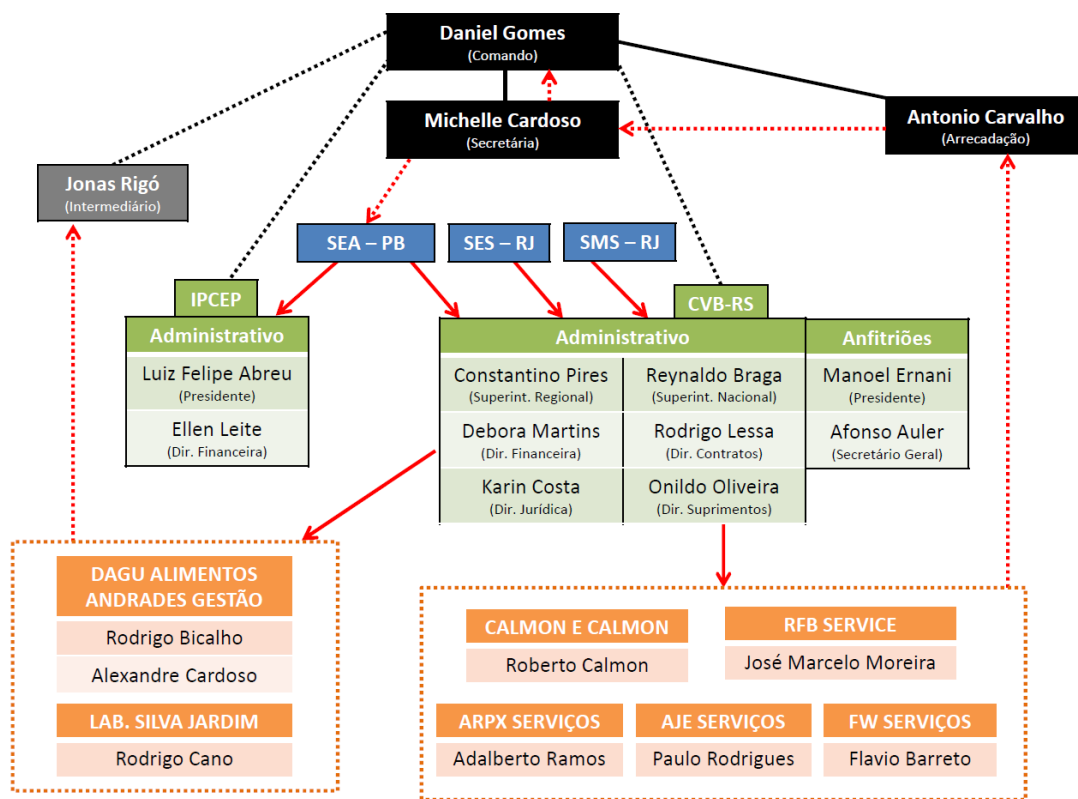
Daniel Gomes
(Comando)

Michelle Cardoso
(Secretária)

Antonio Carvalho
(Arrecadação)

Jonas Rigó
(Intermediário)

SEA – PB

SES – RJ

SMS – RJ

IPCEP

Administrativo

Luiz Felipe Abreu
(Presidente)

Ellen Leite
(Dir. Financeira)

CVB-RS

Administrativo

Constantino Pires
(Superint. Regional)

Reynaldo Braga
(Superint. Nacional)

Debora Martins
(Dir. Financeira)

Rodrigo Lessa
(Dir. Contratos)

Karin Costa
(Dir. Jurídica)

Onildo Oliveira
(Dir. Suprimentos)

Anfitriões

Manoel Ernani
(Presidente)

Afonso Auler
(Secretário Geral)

DAGU ALIMENTOS
ANDRADES GESTÃO

Rodrigo Bicalho

Alexandre Cardoso

LAB. SILVA JARDIM

Rodrigo Cano

CALMON E CALMON

Roberto Calmon

RFB SERVICE

José Marcelo Moreira

ARPX SERVIÇOS

Adalberto Ramos

AJE SERVIÇOS

Paulo Rodrigues

FW SERVIÇOS

Flavio Barreto